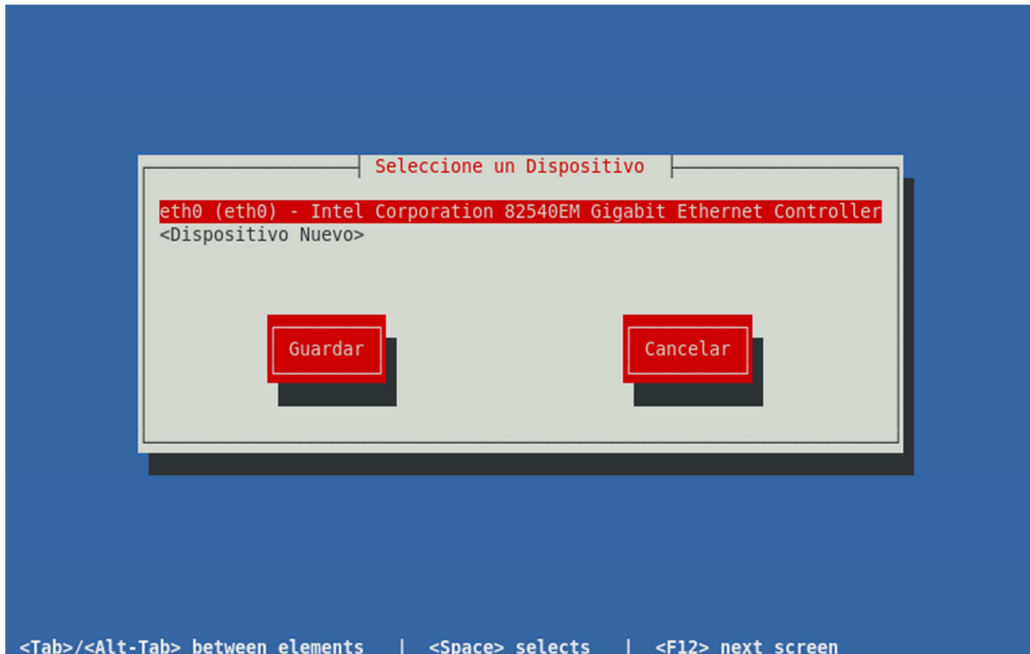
Seleccione un Dispositivo

eth0 (eth0) - Intel Corporation 82540EM Gigabit Ethernet Controller
<Dispositivo Nuevo>

Guardar

Cancelar

<Tab>/<Alt-Tab> between elements | <Space> selects | <F12> next screen